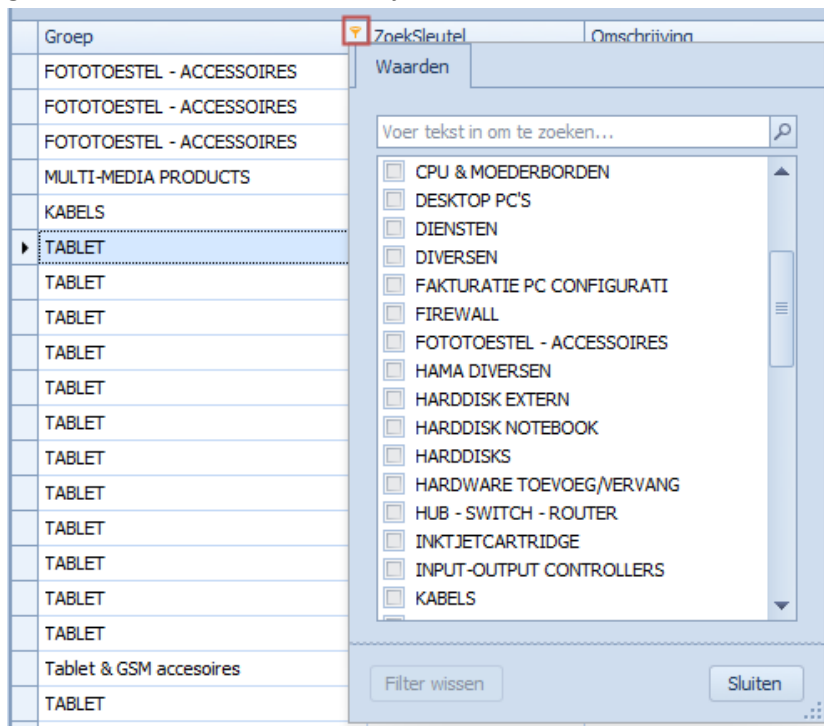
| Groep | ZoekSleutel | Omschrijving |
|---|---|---|
| FOTOTOESTEL - ACCESSOIRES | | |
| FOTOTOESTEL - ACCESSOIRES | | |
| FOTOTOESTEL - ACCESSOIRES | | |
| MULTI-MEDIA PRODUCTS | | |
| KABELS | | |
| TABLET | | |
| TABLET | | |
| TABLET | | |
| TABLET | | |
| TABLET | | |
| TABLET | | |
| TABLET | | |
| TABLET | | |
| TABLET | | |
| TABLET | | |
| TABLET | | |
| TABLET | | |
| Tablet & GSM accesoires | | |
| TABLET | | |

Waarden

Voer tekst in om te zoeken...

CPU & MOEDERBORDEN
DESKTOP PC'S
DIENSTEN
DIVERSEN
FAKTURATIE PC CONFIGURATI
FIREWALL
FOTOTOESTEL - ACCESSOIRES
HAMA DIVERSEN
HARDDISK EXTERN
HARDDISK NOTEBOOK
HARDDISKS
HARDWARE TOEVOEG/VERVANG
HUB - SWITCH - ROUTER
INKTJETCARTRIDGE
INPUT-OUTPUT CONTROLLERS
KABELS

Filter wissen

Sluiten